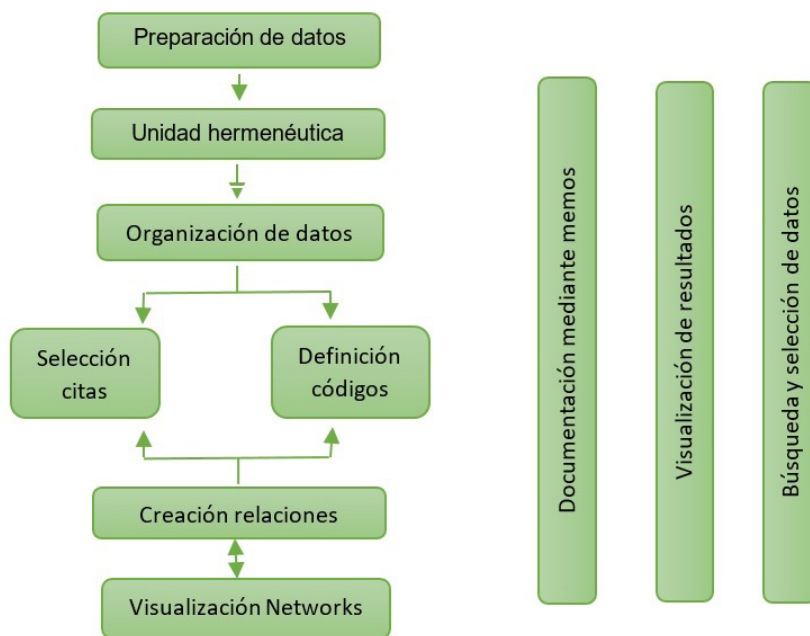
Preparación de datos

Unidad hermenéutica

Organización de datos

Selección citas

Definición códigos

Creación relaciones

Visualización Networks

Documentación mediante memos

Visualización de resultados

Búsqueda y selección de datos